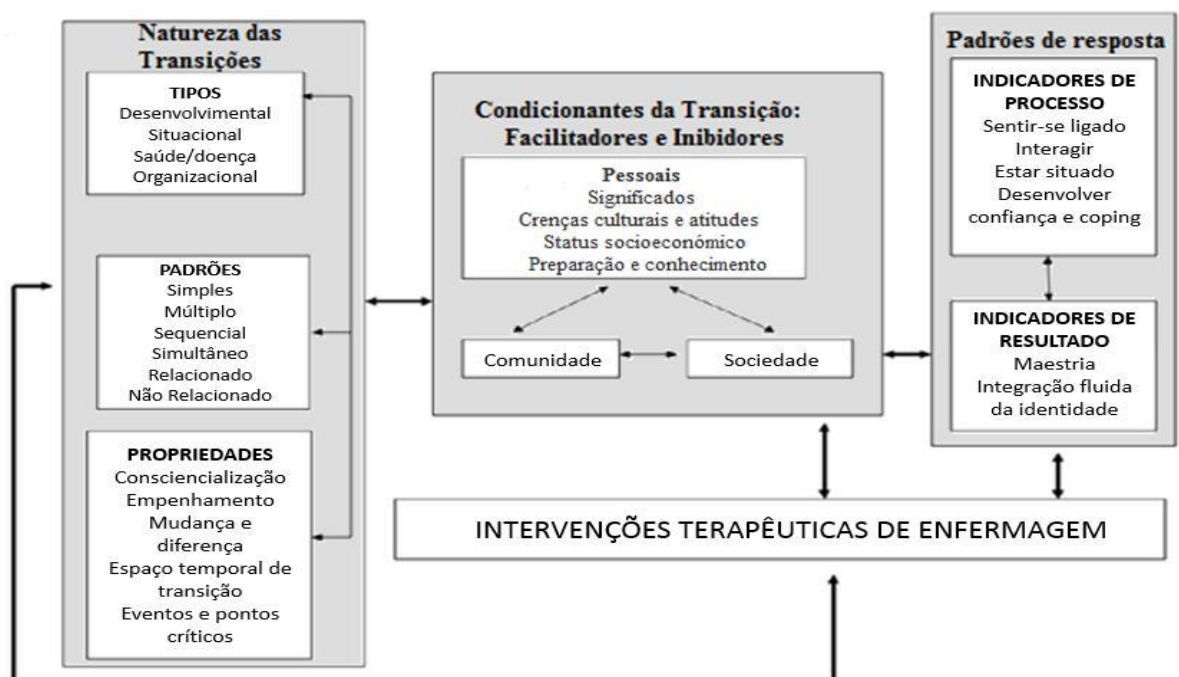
Natureza das Transições

TIPOS
Desenvolvimental
Situacional
Saúde/doença
Organizacional

PADRÕES
Simples
Múltiplo
Sequencial
Simultâneo
Relacionado
Não Relacionado

PROPRIEDADES
Consciencialização
Empenhamento
Mudança e diferença
Espaço temporal de transição
Eventos e pontos críticos

Condicionantes da Transição: Facilitadores e Inibidores

Pessoais
Significados
Crenças culturais e atitudes
Status socioeconómico
Preparação e conhecimento

Comunidade

Sociedade

Padrões de resposta

INDICADORES DE PROCESSO
Sentir-se ligado
Interagir
Estar situado
Desenvolver confiança e coping

INDICADORES DE RESULTADO
Maestria
Integração fluida da identidade

INTERVENÇÕES TERAPÊUTICAS DE ENFERMAGEM